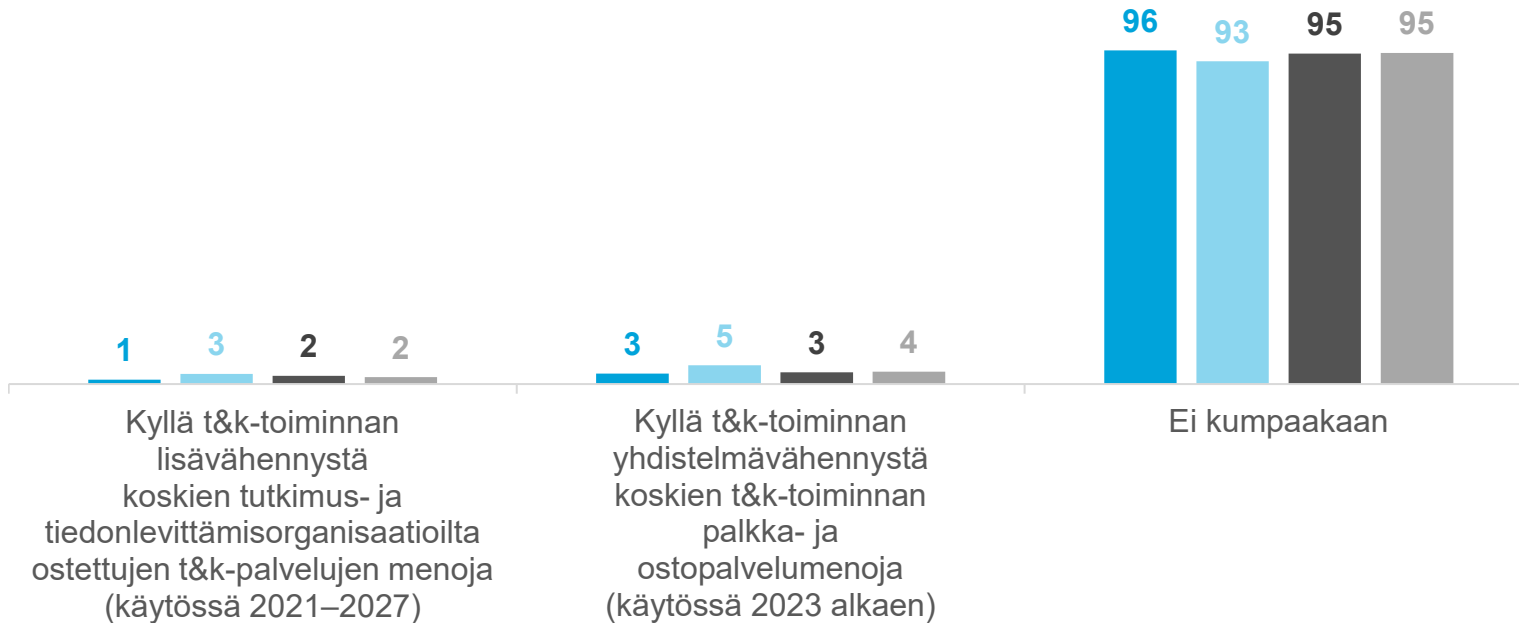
96 93 95 95

1 3 2 2

3 5 3 4

Kyllä t&k-toiminnan lisävähennystä koskien tutkimus- ja tiedonlevittämisorganisaatioilta ostettujen t&k-palvelujen menoja (käytössä 2021–2027)

Kyllä t&k-toiminnan yhdistelmävähennystä koskien t&k-toiminnan palkka- ja ostopalvelumenoja (käytössä 2023 alkaen)

Ei kumpaakaan